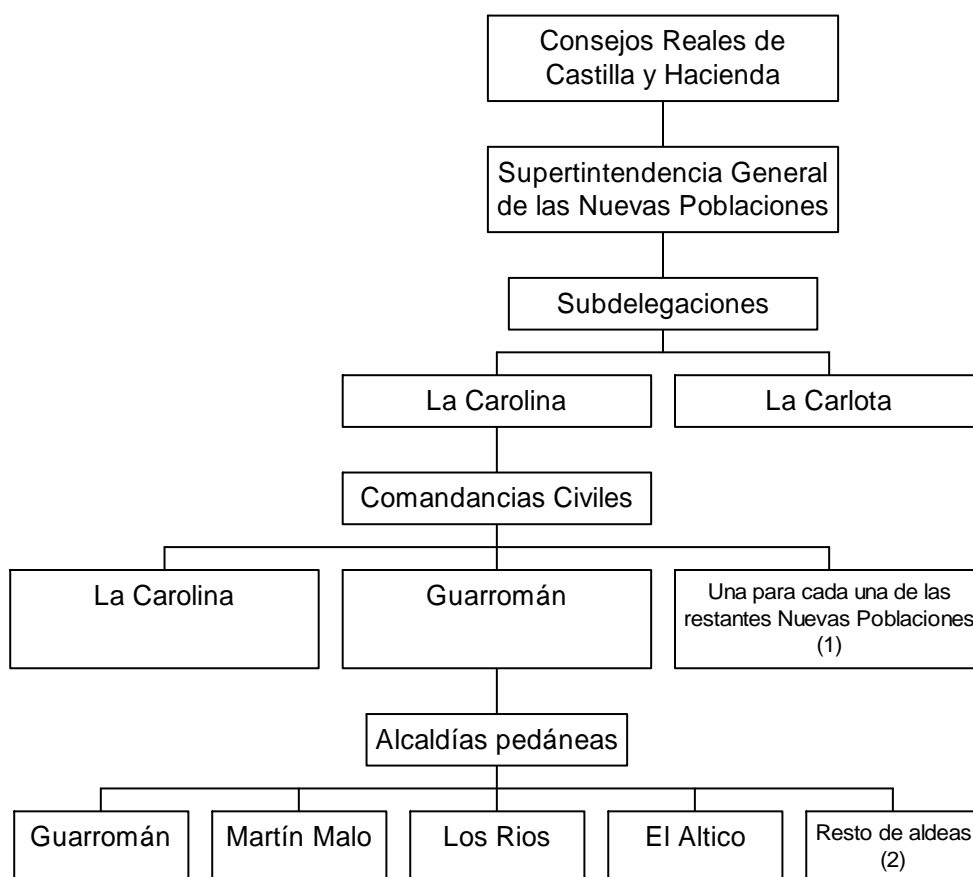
Consejos Reales de Castilla y Hacienda

Supertintendencia General de las Nuevas Poblaciones

Subdelegaciones

La Carolina

La Carlota

Comandancias Civiles

La Carolina

Guarromán

Una para cada una de las restantes Nuevas Poblaciones (1)

Alcaldías pedáneas

Guarromán

Martín Malo

Los Rios

El Altico

Resto de aldeas (2)